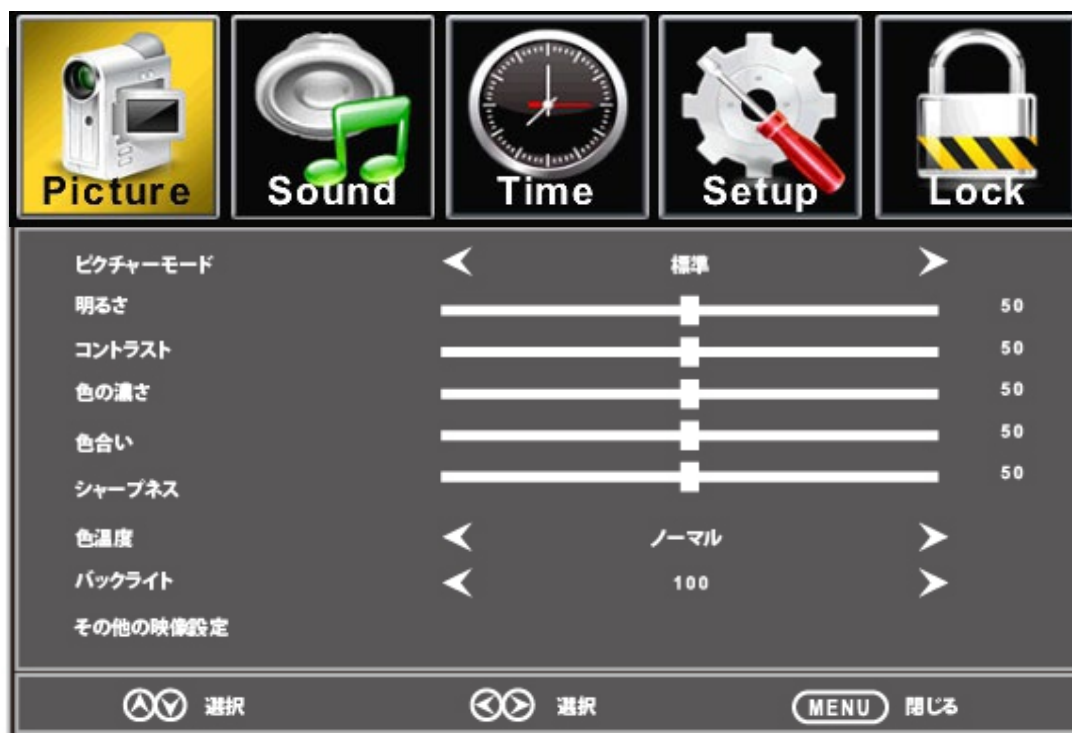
Picture Sound Time Setup Lock

| | | |
|---|---|---|
| ピクチャーモード | 標準 | |
| 明るさ | | 50 |
| コントラスト | | 50 |
| 色の濃さ | | 50 |
| 色合い | | 50 |
| シャープネス | | 50 |
| 色温度 | ノーマル | |
| バックライト | 100 | |
| その他の映像設定 | | |

選択 選択 MENU 閉じる